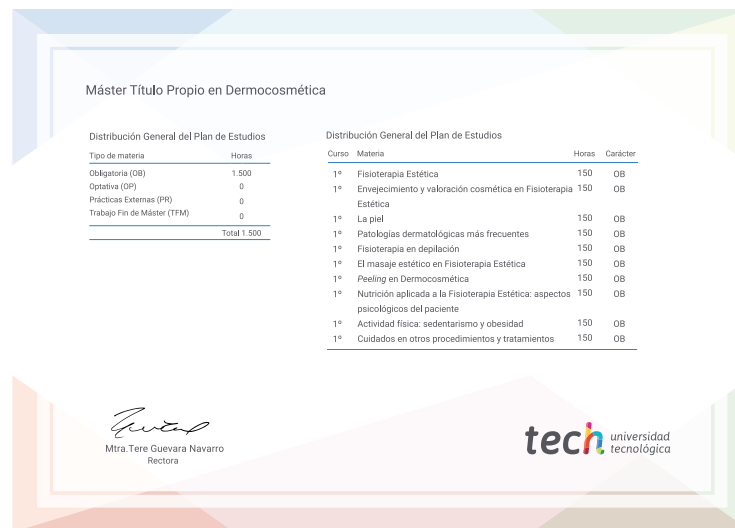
Máster Título Propio en Dermocosmética

Distribución General del Plan de Estudios

| Tipo de materia | Horas |
|---|---|
| Obligatoria (OB) | 1.500 |
| Optativa (OP) | 0 |
| Prácticas Externas (PR) | 0 |
| Trabajo Fin de Máster (TFM) | 0 |
| | Total 1.500 |

Distribución General del Plan de Estudios

| Curso | Materia | Horas | Carácter |
|---|---|---|---|
| 1º | Fisioterapia Estética | 150 | OB |
| 1º | Envejecimiento y valoración cosmética en Fisioterapia Estética | 150 | OB |
| 1º | La piel | 150 | OB |
| 1º | Patologías dermatológicas más frecuentes | 150 | OB |
| 1º | Fisioterapia en depilación | 150 | OB |
| 1º | El masaje estético en Fisioterapia Estética | 150 | OB |
| 1º | *Peeling* en Dermocosmética | 150 | OB |
| 1º | Nutrición aplicada a la Fisioterapia Estética: aspectos psicológicos del paciente | 150 | OB |
| 1º | Actividad física: sedentarismo y obesidad | 150 | OB |
| 1º | Cuidados en otros procedimientos y tratamientos | 150 | OB |

Mtra.Tere Guevara Navarro
Rectora

tech universidad tecnológica